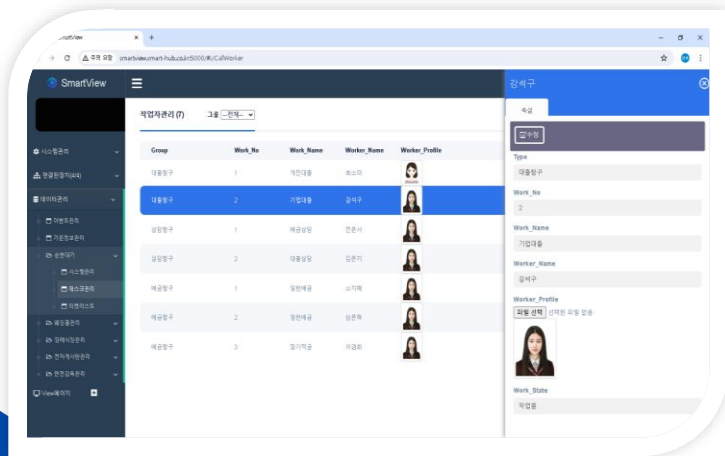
SmartView ×  +

주의 요함  smartview.smart-hub.co.kr:5000/#/CallWorker

SmartView

시스템관리
현장환경(4/4)
데이터관리
이벤트관리
기준정보관리
승인대기
시스템관리
태스크관리
터미널리스트
세입출관리
정해서장관리
전자게시판관리
현장감독관리
View페이지

작업자관리 (7)   그룹 --전체--

| Group | Work_No | Work_Name | Worker_Name | Worker_Profile |
|---|---|---|---|---|
| 대출창구 | 1 | 개인대출 | 최소미 | |
| 대출창구 | 2 | 기업대출 | 강석구 | |
| 상담창구 | 1 | 예금상담 | 전은시 | |
| 상담창구 | 2 | 대출상담 | 김은지 | |
| 예금창구 | 1 | 일반예금 | 소지혜 | |
| 예금창구 | 2 | 정기예금 | 심은하 | |
| 예금창구 | 3 | 정기적금 | 이경희 | |

강석구
속성
업데이트
Type
대출창구
Work_No
2
Work_Name
기업대출
Worker_Name
강석구
Worker_Profile
파일 선택  선택된 파일 없음
Work_State
작업중